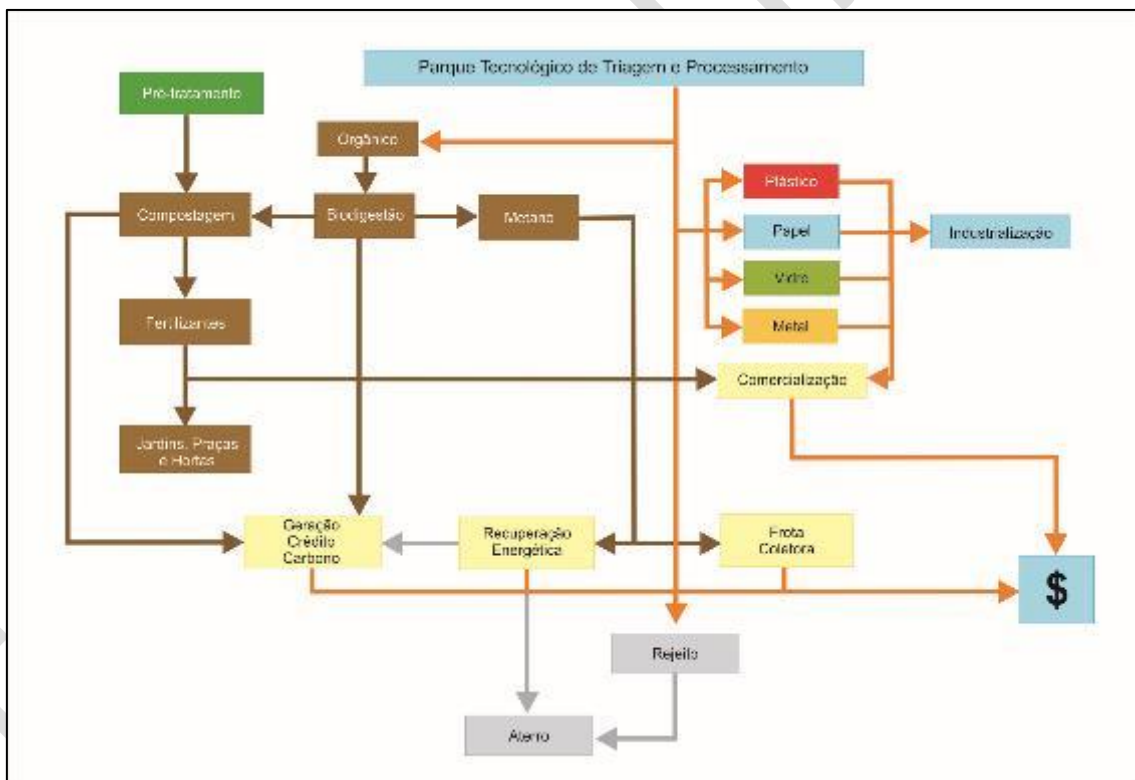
Parque Tecnológico de Triagem e Processamento

Pré-tratamento

Orgânico

Plástico

Compostagem

Biodigestão

Metano

Papel

Industrialização

Vidro

Fertilizantes

Metal

Comercialização

Jardins, Praças e Hortas

Geração Crédito Carbono

Recuperação Energética

Frota Coletora

$

Rejeito

Aterro